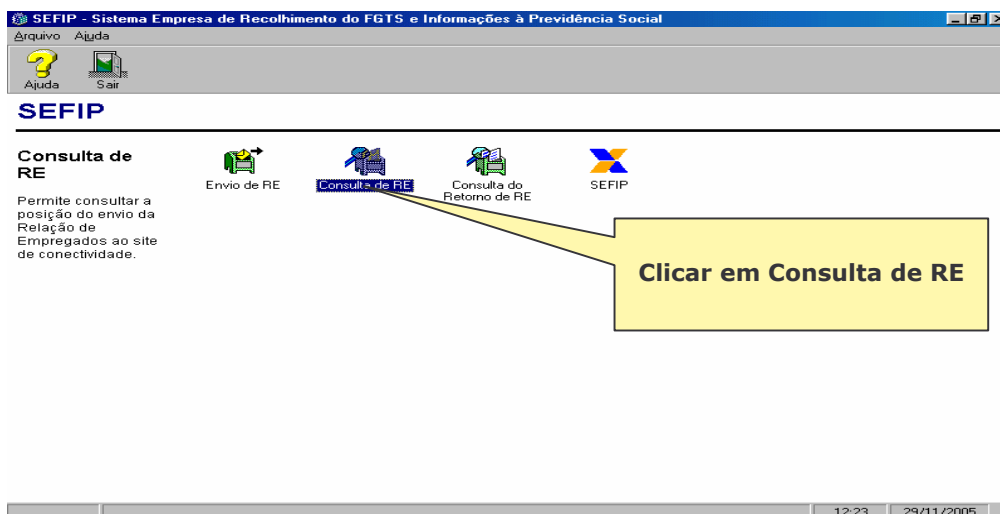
SEFIP - Sistema Empresa de Recolhimento do FGTS e Informações à Previdência Social

Arquivo Ajuda

Ajuda Sair

SEFIP

Consulta de RE

Permite consultar a posição do envio da Relação de Empregados ao site de conectividade.

Envio de RE

Consulta de RE

Consulta do Retorno de RE

SEFIP

Clicar em Consulta de RE

12:23 29/11/2005